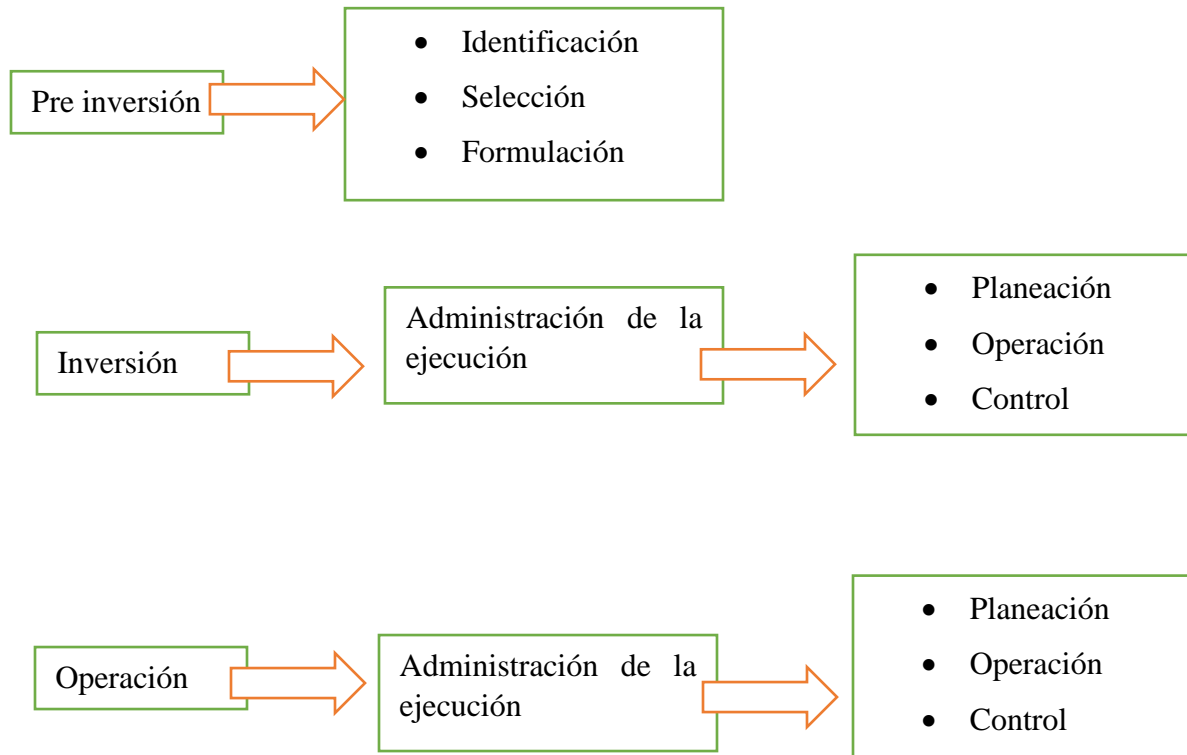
Pre inversión

- Identificación
- Selección
- Formulación

Inversión

Administración de la ejecución

- Planeación
- Operación
- Control

Operación

Administración de la ejecución

- Planeación
- Operación
- Control